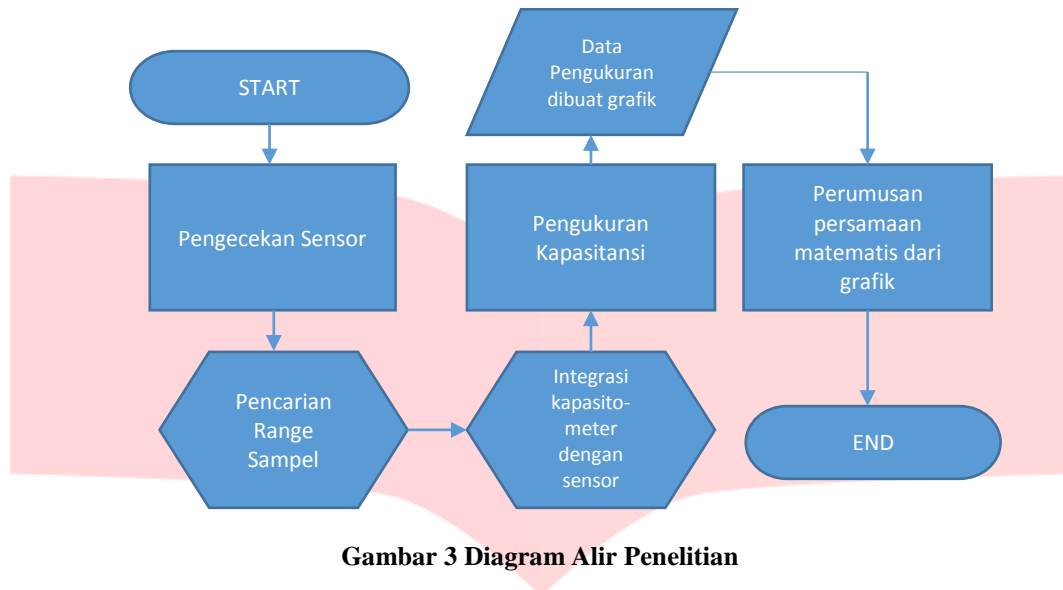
START

Pengecekan Sensor

Pencarian Range Sampel

Integrasi kapasitometer dengan sensor

Pengukuran Kapasitansi

Data Pengukuran dibuat grafik

Perumusan persamaan matematis dari grafik

END

Gambar 3 Diagram Alir Penelitian